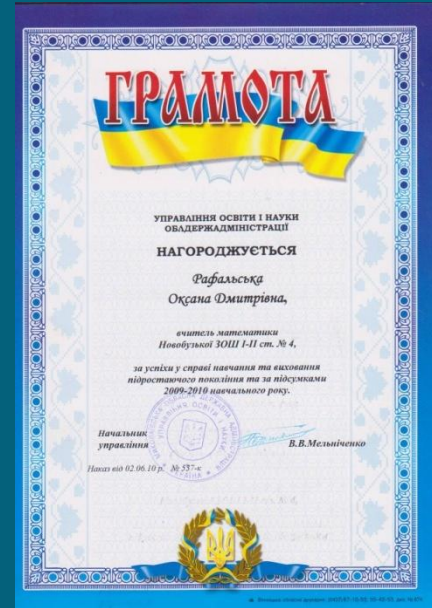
ГРАМОТА

УПРАВЛІННЯ ОСВІТИ І НАУКИ ОБЛДЕРЖАДМІНІСТРАЦІЇ

НАГОРОДЖУЄТЬСЯ

Рафальська Оксана Дмитрівна,

вчитель математики Новобузької ЗОШ І-ІІ ст. № 4,

за успіхи у справі навчання та виховання підростаючого покоління та за підсумками 2009-2010 навчального року.

Начальник управління

В.В.Мельніченко

Наказ від 02.06.10 р. № 537-к

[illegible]